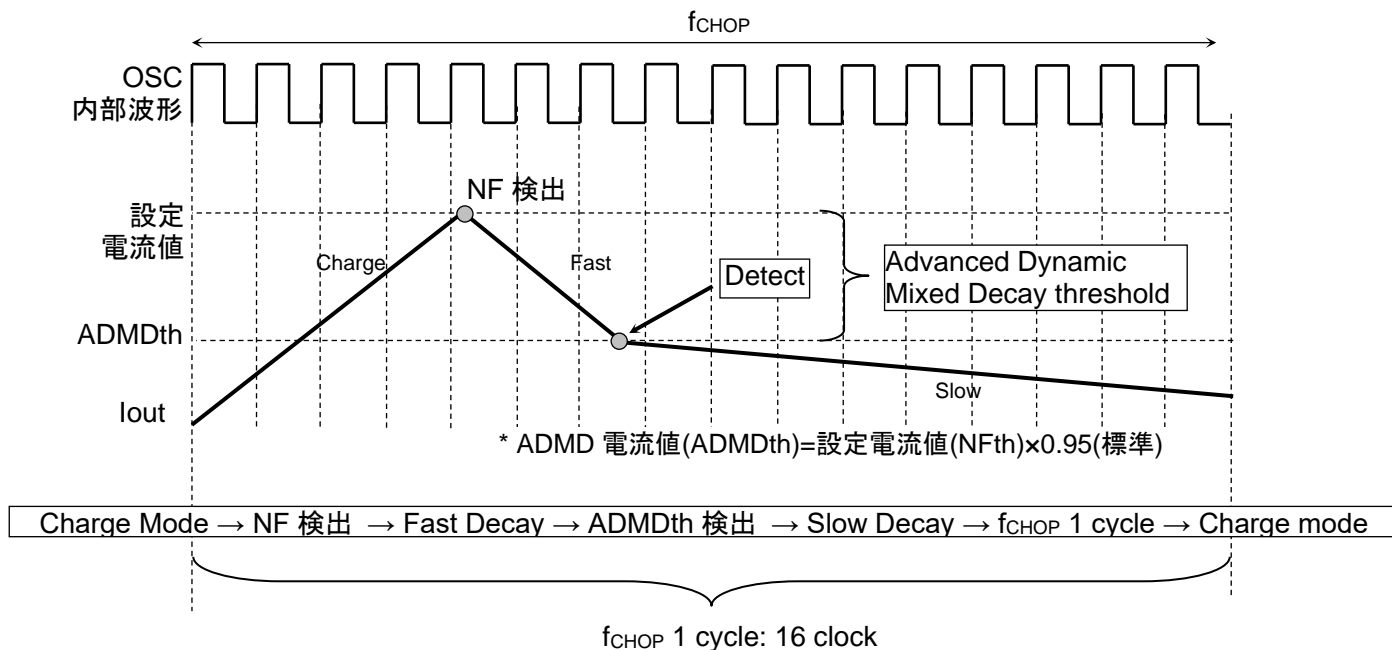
$f_{CHOP}$

OSC
内部波形

NF 検出

設定
電流値

Charge

Fast

Detect

Advanced Dynamic
Mixed Decay threshold

ADMDth

Slow

Iout

* ADMD 電流値(ADMDth)=設定電流値(NFth)×0.95(標準)

Charge Mode → NF 検出 → Fast Decay → ADMDth 検出 → Slow Decay → $f_{CHOP}$ 1 cycle → Charge mode

$f_{CHOP}$ 1 cycle: 16 clock